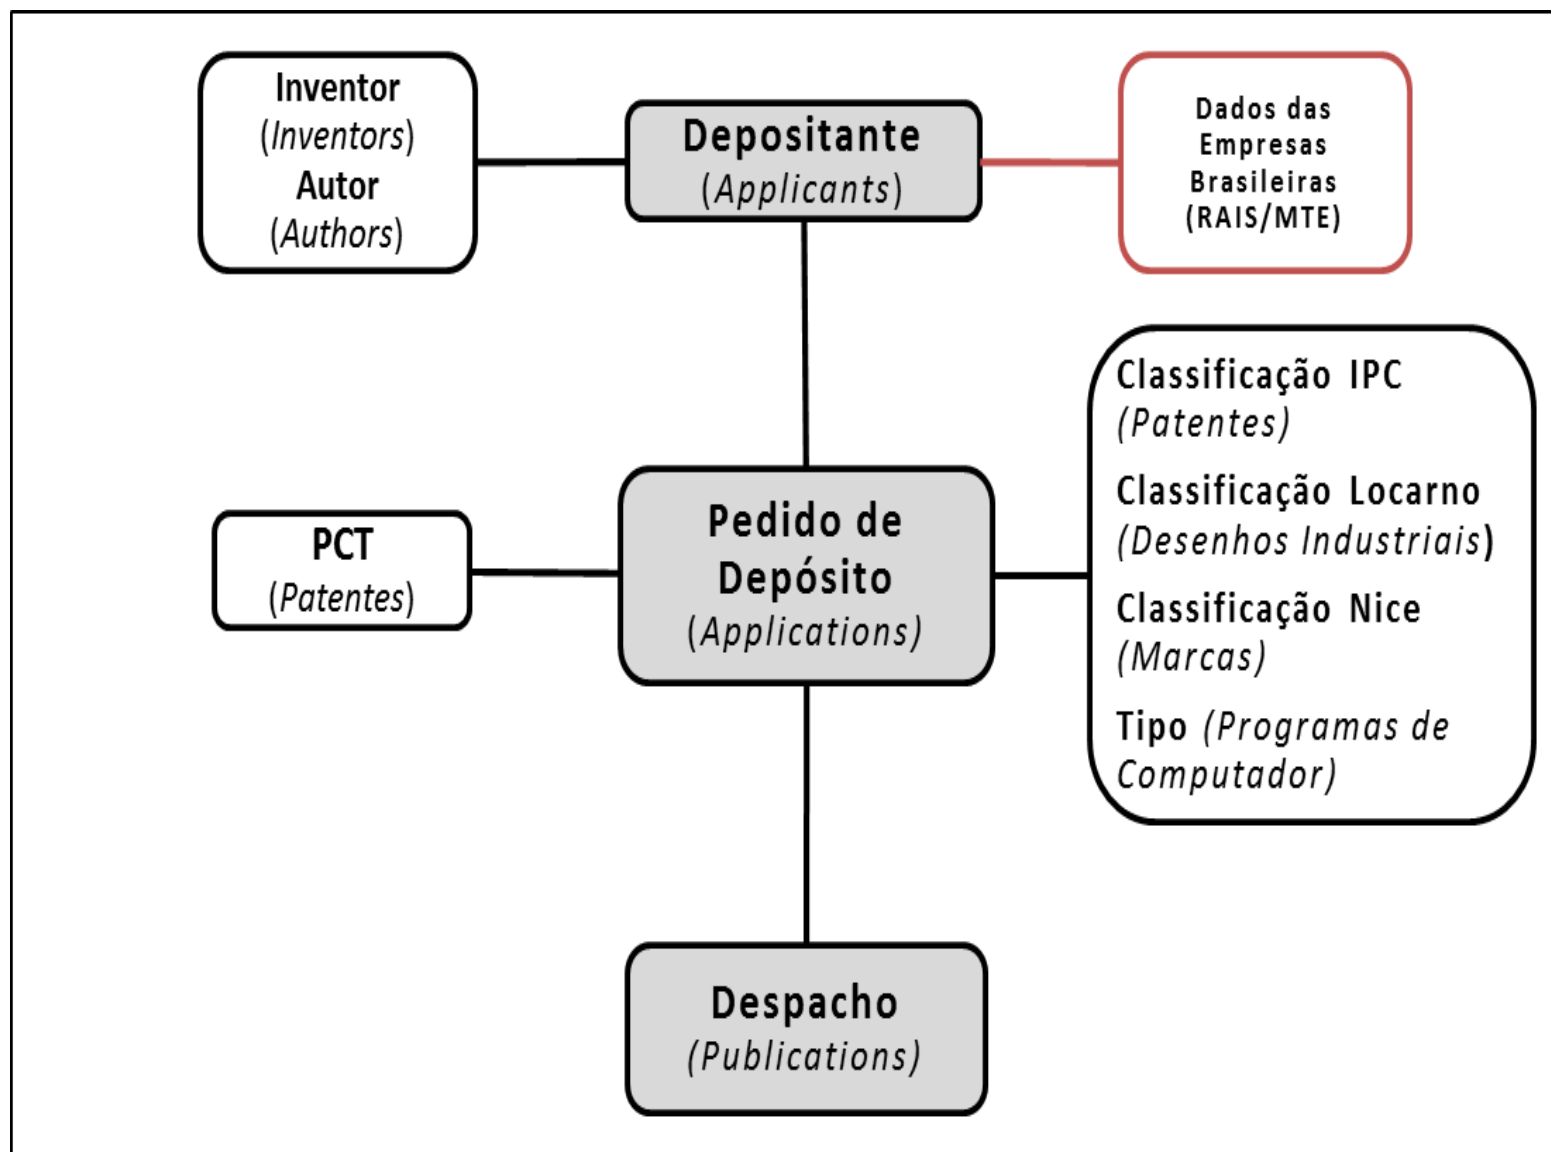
Inventor
(Inventors)
Autor
(Authors)

Depositante
(Applicants)

Dados das Empresas Brasileiras (RAIS/MTE)

Classificação IPC
(Patentes)
Classificação Locarno
(Desenhos Industriais)
Classificação Nice
(Marcas)
Tipo (Programas de Computador)

PCT
(Patentes)

Pedido de Depósito
(Applications)

Despacho
(Publications)